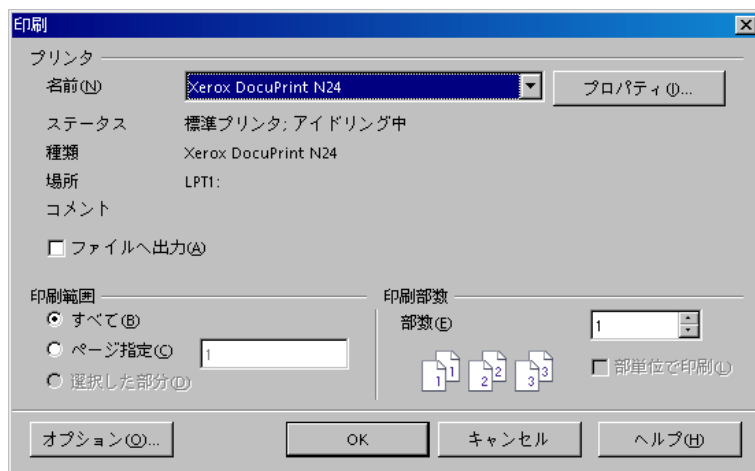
印刷

プリンタ

名前(N) Xerox DocuPrint N24

プロパティ(I)...

ステータス 標準プリンタ; アイドリング中

種類 Xerox DocuPrint N24

場所 LPT1:

コメント

ファイルへ出力(A)

印刷範囲

すべて(B)

ページ指定(C) 1

選択した部分(D)

印刷部数

部数(E) 1

1 1 2 2 3 3

部単位で印刷(L)

オプション(O)...

OK

キャンセル

ヘルプ(H)